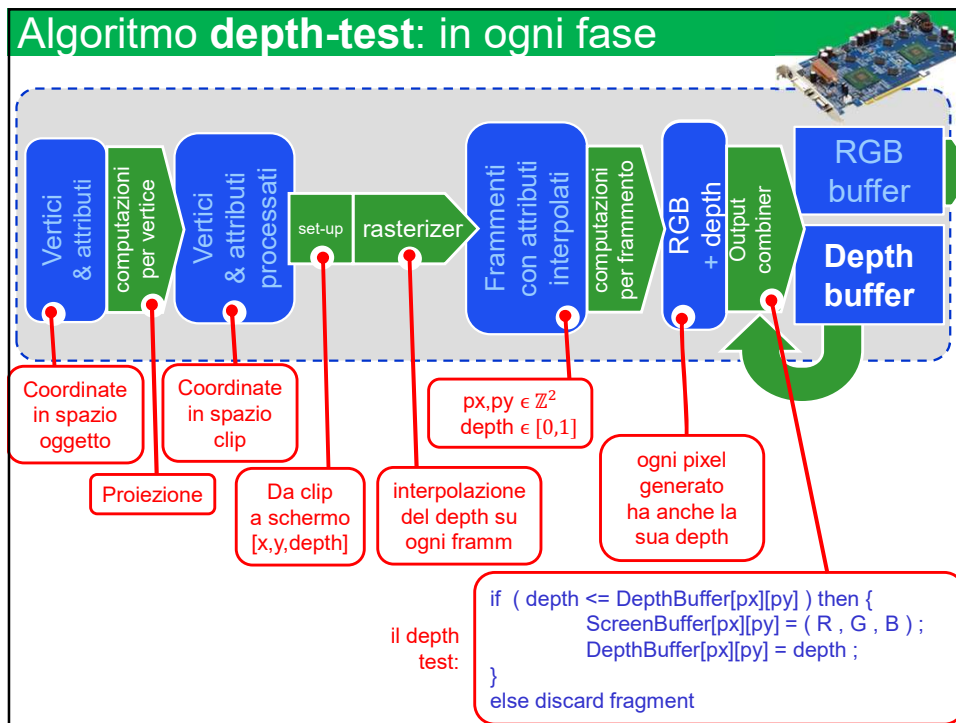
Algoritmo **depth-test**: in ogni fase

Vertici & attributi

computazioni per vertice

Vertici & attributi processati

set-up

rasterizer

Frammenti con attributi interpolati

computazioni per frammento

RGB + depth

Output combiner

RGB buffer

**Depth buffer**

Coordinate in spazio oggetto

Proiezione

Coordinate in spazio clip

Da clip a schermo [x,y,depth]

interpolazione del depth su ogni framm

px,py $\in \mathbb{Z}^2$
depth $\in [0,1]$

ogni pixel generato ha anche la sua depth

il depth test:

if ( depth <= DepthBuffer[px][py] ) then {
ScreenBuffer[px][py] = ( R , G , B ) ;
DepthBuffer[px][py] = depth ;
}
else discard fragment